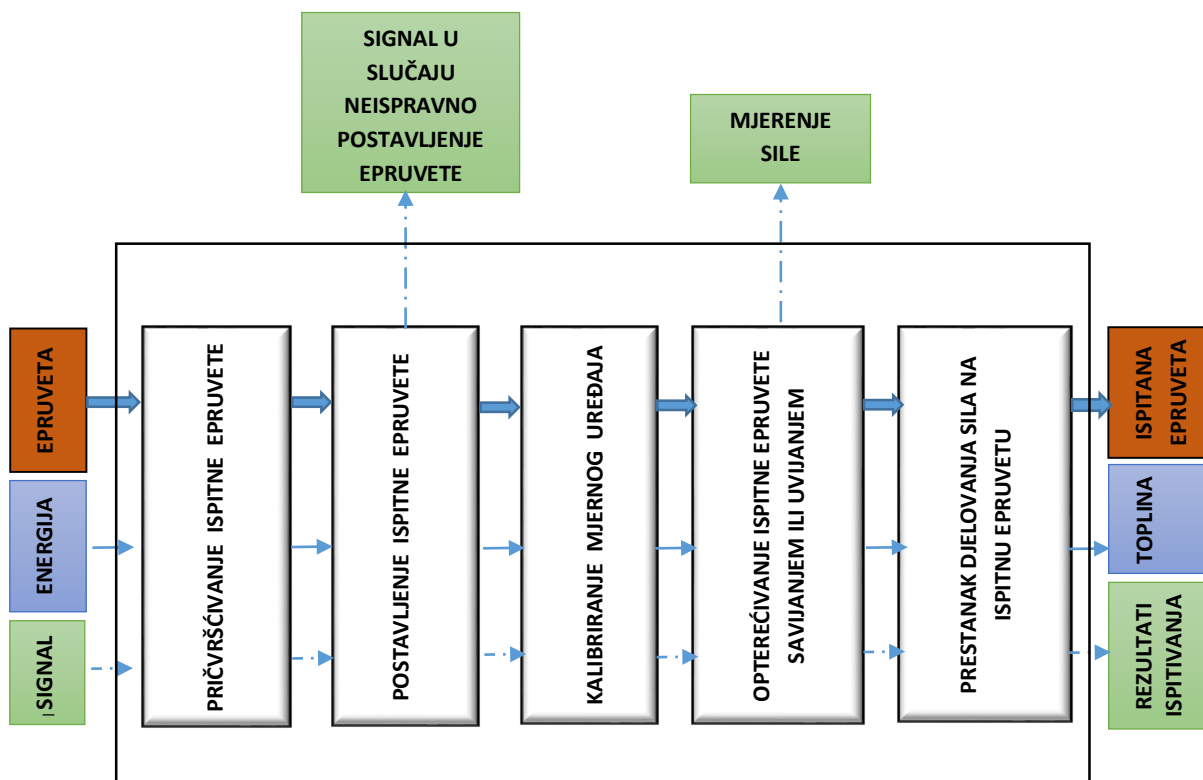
SIGNAL U SLUČAJU NEISPRAVNO POSTAVLJENJE EPRUVETE

MJERENJE SILE

EPRUVETA

ENERGIJA

SIGNAL

PRIČVRŠĆIVANJE ISPITNE EPRUVETE

POSTAVLJENJE ISPITNE EPRUVETE

KALIBRIRANJE MJERNOG UREĐAJA

OPTEREĆIVANJE ISPITNE EPRUVETE SAVIJANJEM ILI UVIJANJEM

PRESTANAK DJELOVANJA SILA NA ISPITNU EPRUVETU

ISPITANA EPRUVETA

TOPLINA

REZULTATI ISPITIVANJA